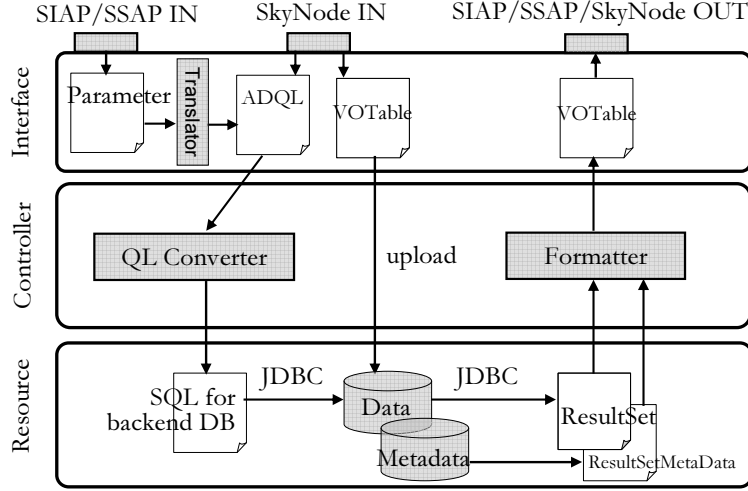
SIAP/SSAP IN

SkyNode IN

SIAP/SSAP/SkyNode OUT

Interface

Parameter

Translator

ADQL

VOTable

VOTable

Controller

QL Converter

upload

Formatter

Resource

SQL for backend DB

JDBC

Data

JDBC

ResultSet

Metadata

ResultSetMetaData